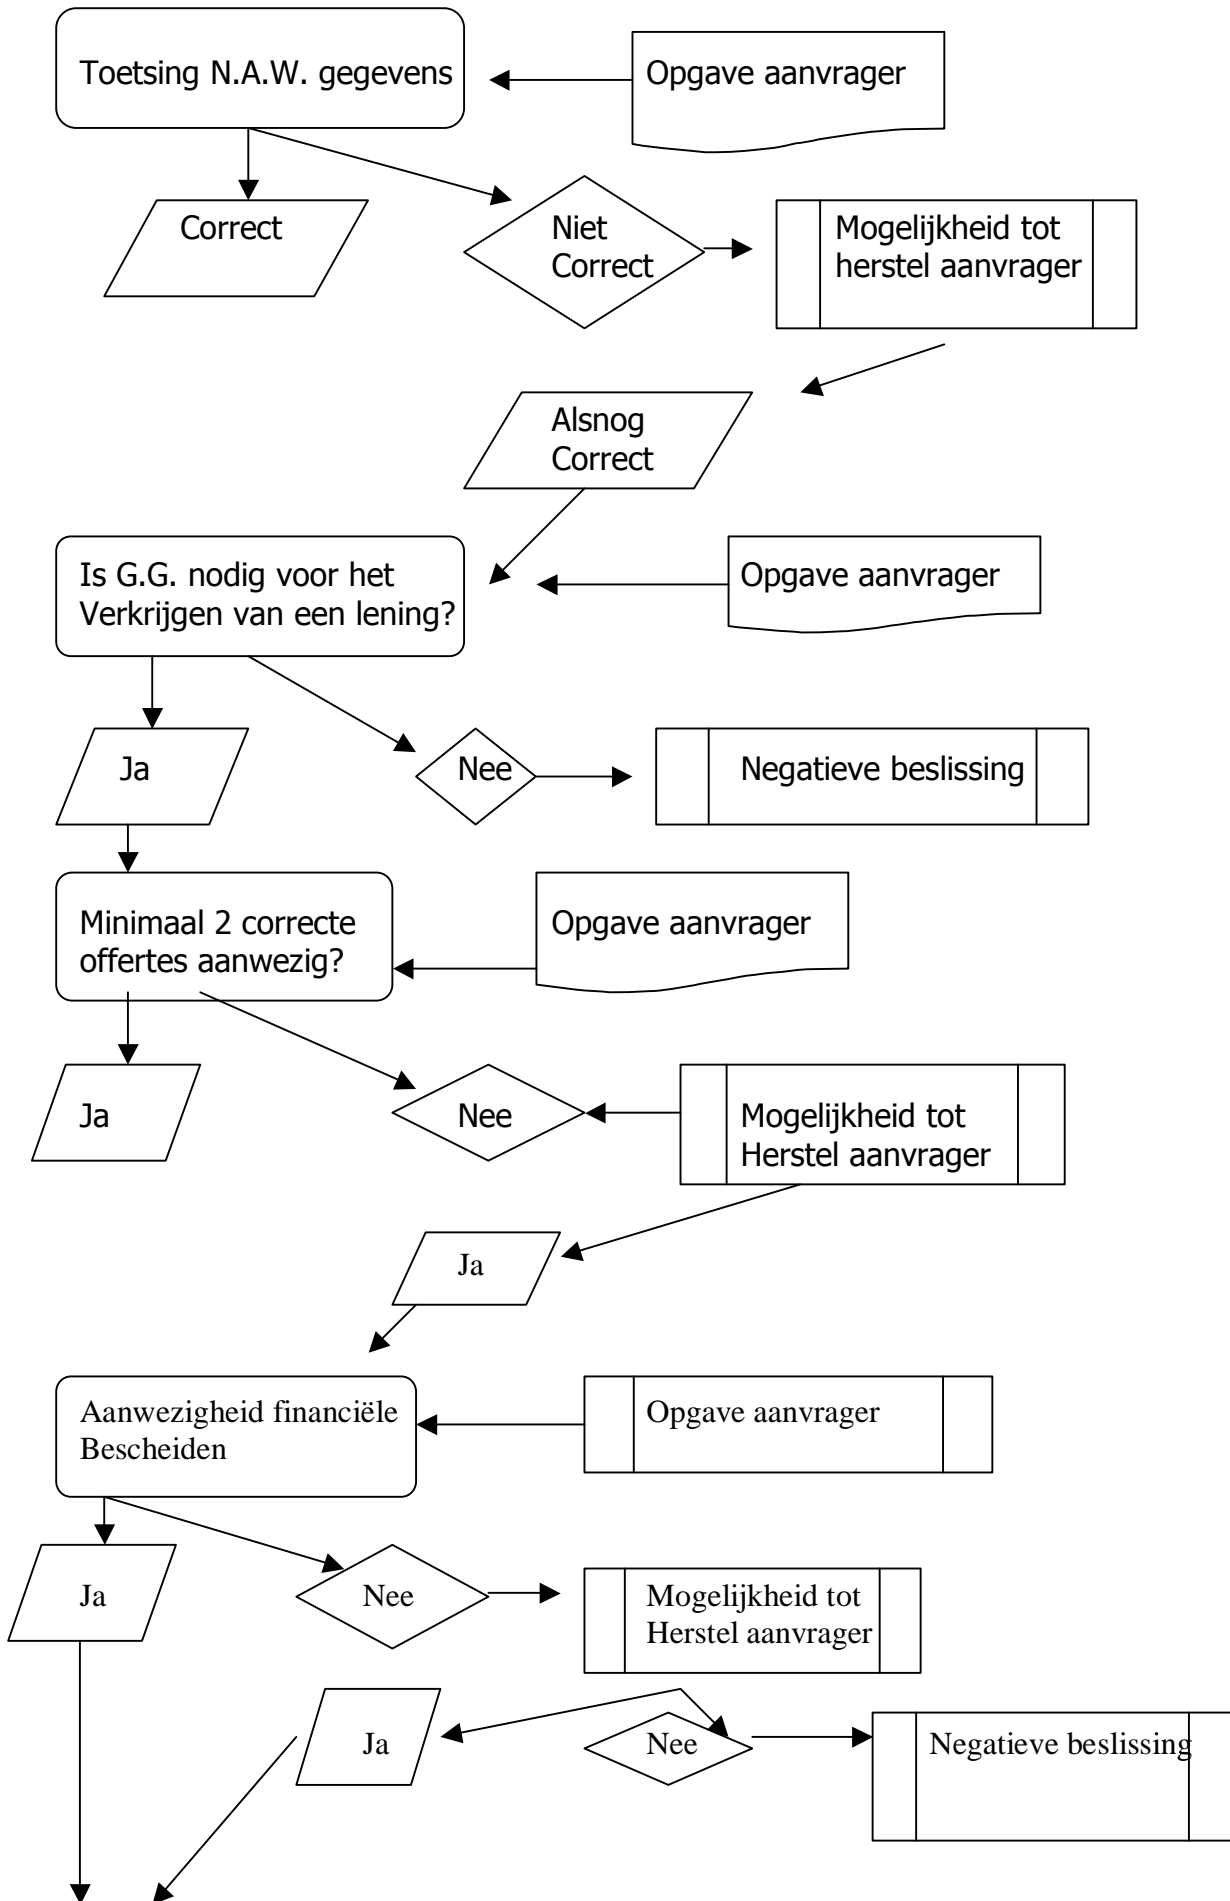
Toetsing N.A.W. gegevens

Opgave aanvrager

Correct

Niet Correct

Mogelijkheid tot herstel aanvrager

Alsnog Correct

Is G.G. nodig voor het Verkrijgen van een lening?

Opgave aanvrager

Ja

Nee

Negatieve beslissing

Minimaal 2 correcte offertes aanwezig?

Opgave aanvrager

Ja

Nee

Mogelijkheid tot Herstel aanvrager

Ja

Aanwezigheid financiële Bescheiden

Opgave aanvrager

Ja

Nee

Mogelijkheid tot Herstel aanvrager

Ja

Nee

Negatieve beslissing